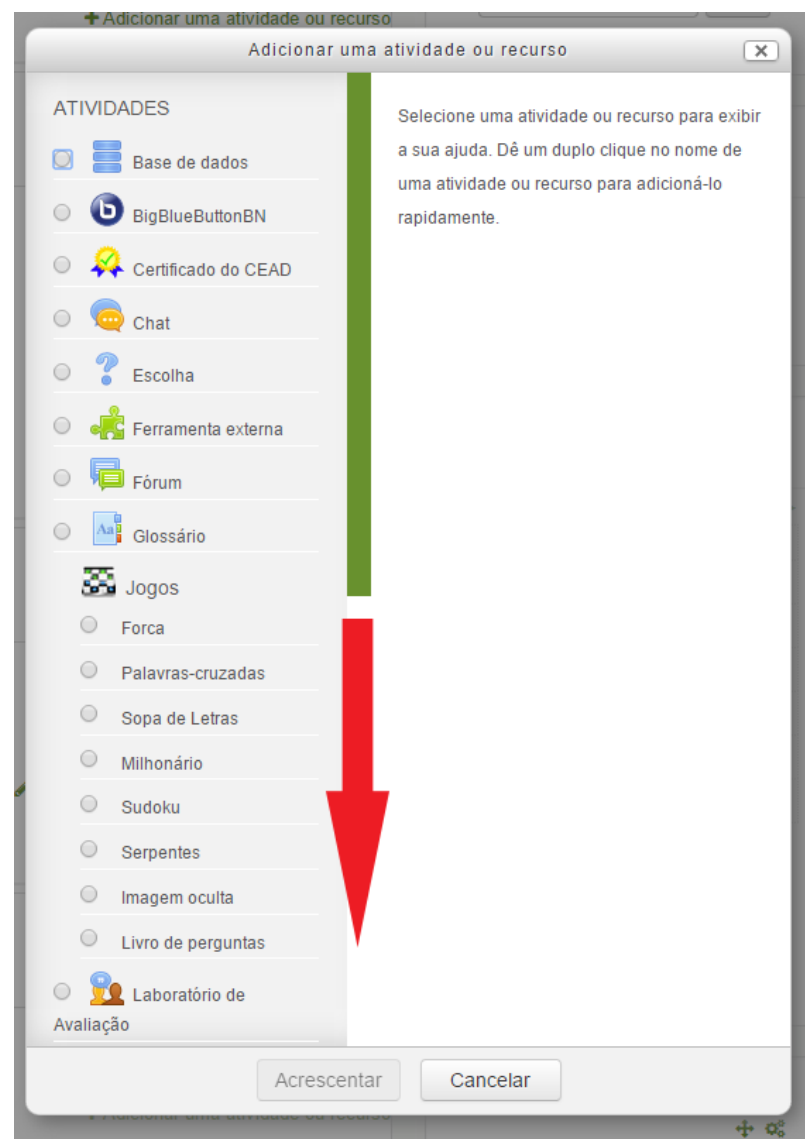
Adicionar uma atividade ou recurso

Adicionar uma atividade ou recurso

ATIVIDADES

Base de dados

BigBlueButtonBN

Certificado do CEAD

Chat

Escolha

Ferramenta externa

Fórum

Glossário

Jogos

Forca

Palavras-cruzadas

Sopa de Letras

Milhonário

Sudoku

Serpentes

Imagem oculta

Livro de perguntas

Laboratório de Avaliação

Selecione uma atividade ou recurso para exibir a sua ajuda. Dê um duplo clique no nome de uma atividade ou recurso para adicioná-lo rapidamente.

Acrescentar

Cancelar

Adicionar uma atividade ou recurso